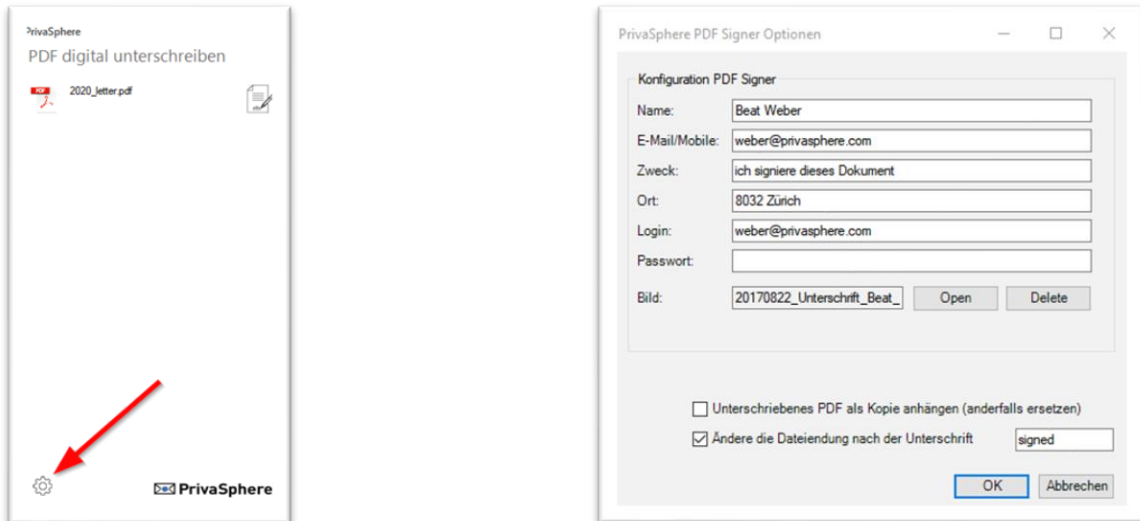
PrivaSphere
PDF digital unterschreiben

PDF
2020_letter.pdf

PrivaSphere

PrivaSphere PDF Signer Optionen

Konfiguration PDF Signer

| | |
|---|---|
| Name: | Beat Weber |
| E-Mail/Mobile: | weber@privasphere.com |
| Zweck: | ich signiere dieses Dokument |
| Ort: | 8032 Zürich |
| Login: | weber@privasphere.com |
| Passwort: | |
| Bild: | 20170822_Unterschrift_Beat_ |

Open
Delete

Unterschriebenes PDF als Kopie anhängen (anderfalls ersetzen)
Ändere die Dateiendung nach der Unterschrift
signed

OK
Abbrechen